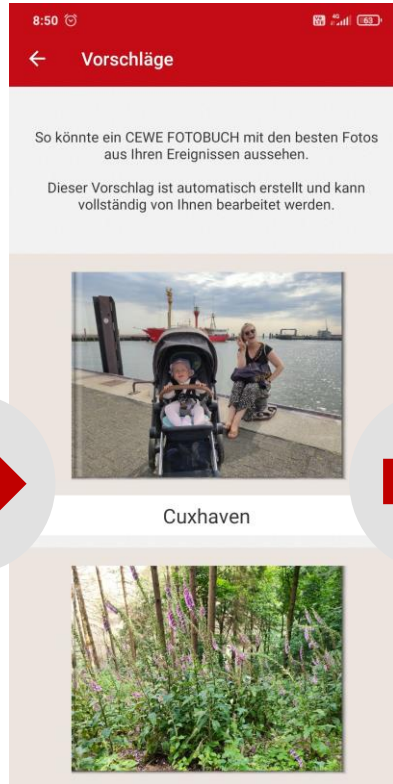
8:50

Vorschläge

So könnte ein CEWE FOTOBUCH mit den besten Fotos aus Ihren Ereignissen aussehen.

Dieser Vorschlag ist automatisch erstellt und kann vollständig von Ihnen bearbeitet werden.

Cuxhaven